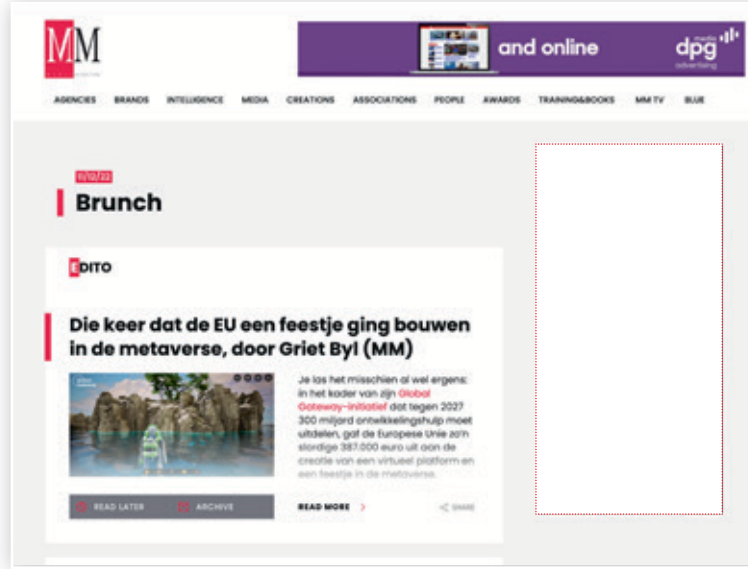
MM

and online

dpg media advertising

AGENCIES BRANDS INTELLIGENCE MEDIA CREATIONS ASSOCIATIONS PEOPLE AWARDS TRAINING&BOOKS MM TV BLUE

11/12/22

Brunch

EDITO

Die keer dat de EU een feestje ging bouwen in de metaverse, door Griet Byl (MM)

Je las het misschien al wel ergens: in het kader van zijn Global Gateway-initiatief dat tegen 2027 300 miljard ontwikkelingshulp moet uitdelen, gaf de Europese Unie zo'n slordige 387.000 euro uit aan de creatie van een virtueel platform en een feestje in de metaverse.

READ LATER ARCHIVE READ MORE SHARE